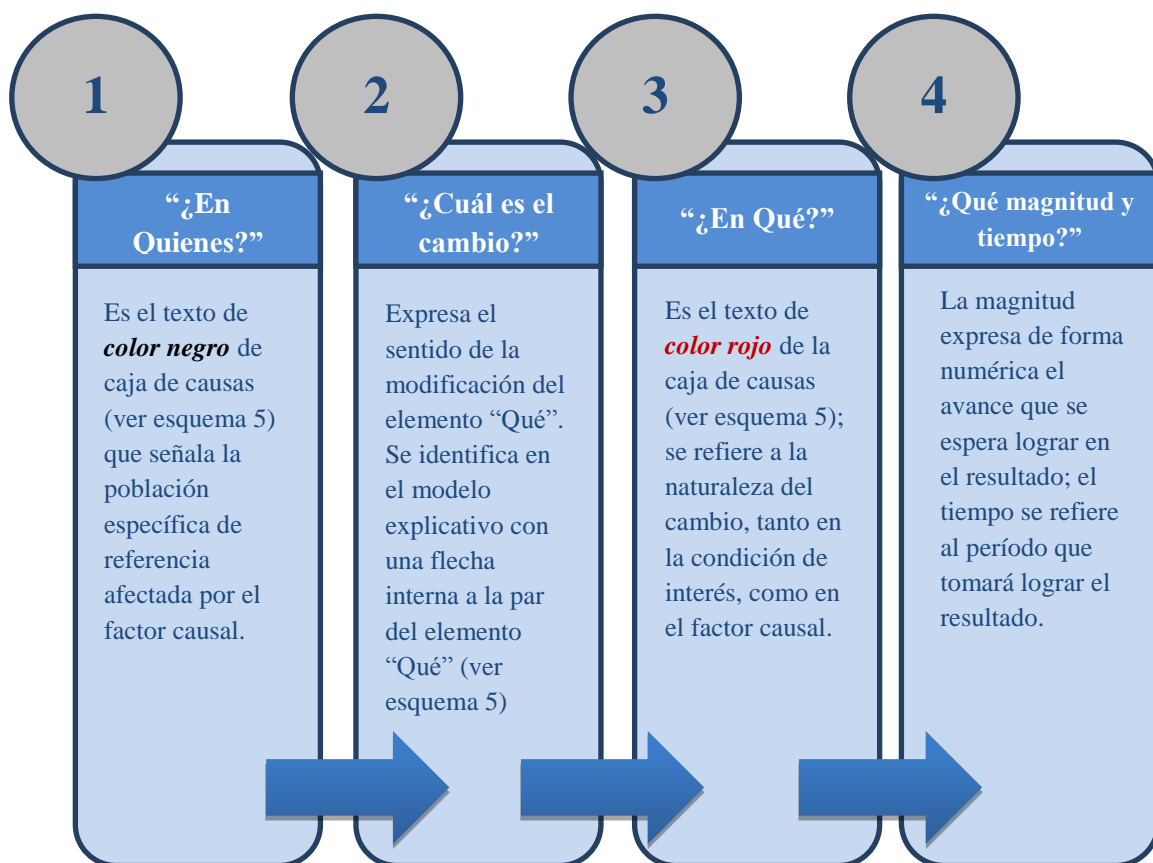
1

"¿En Quienes?"

Es el texto de ***color negro*** de caja de causas (ver esquema 5) que señala la población específica de referencia afectada por el factor causal.

2

"¿Cuál es el cambio?"

Expresa el sentido de la modificación del elemento "Qué". Se identifica en el modelo explicativo con una flecha interna a la par del elemento "Qué" (ver esquema 5)

3

"¿En Qué?"

Es el texto de ***color rojo*** de la caja de causas (ver esquema 5); se refiere a la naturaleza del cambio, tanto en la condición de interés, como en el factor causal.

4

"¿Qué magnitud y tiempo?"

La magnitud expresa de forma numérica el avance que se espera lograr en el resultado; el tiempo se refiere al período que tomará lograr el resultado.